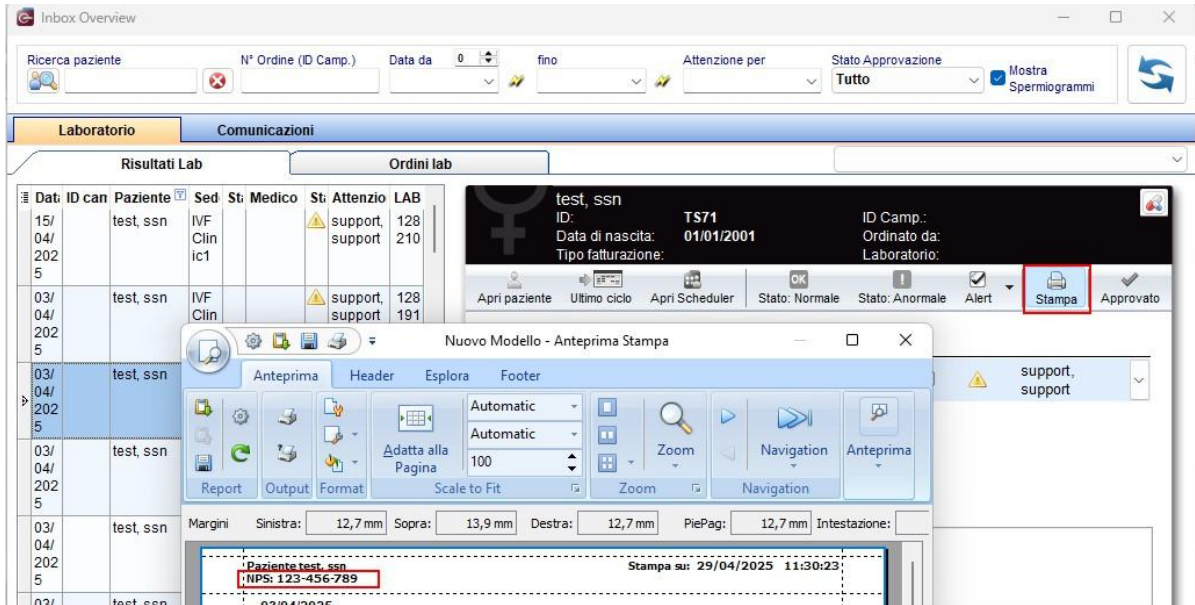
Inbox Overview

Ricerca paziente
N° Ordine (ID Camp.)
Data da 0
fino
Attenzione per
Stato Approvazione
Tutto
Mostra Spermiogrammi

Laboratorio
Comunicazioni

Risultati Lab
Ordini lab

| Dat | ID cam | Paziente | Sed | St | Medico | St | Attenzio | LAB |
|---|---|---|---|---|---|---|---|---|
| 15/04/2025 | | test, ssn | IVF Clinic1 | | | | support, support | 128 210 |
| 03/04/2025 | | test, ssn | IVF Clin | | | | support, support | 128 191 |
| 03/04/2025 | | test, ssn | | | | | | |
| 03/04/2025 | | test, ssn | | | | | | |
| 03/04/2025 | | test, ssn | | | | | | |
| 03/ | | test, ssn | | | | | | |

test, ssn
ID: TS71
Data di nascita: 01/01/2001
Tipo fatturazione:
ID Camp.:
Ordinato da:
Laboratorio:

Apri paziente
Ultimo ciclo
Apri Scheduler
Stato: Normale
Stato: Anormale
Alert
Stampa
Approvato

support, support

Nuovo Modello - Anteprima Stampa

Anteprima
Header
Esplora
Footer

Automatic
Automatic
100
Adatta alla Pagina
Zoom
Navigation
Anteprima
Report
Output
Format
Scale to Fit
Zoom
Navigation

Margini Sinistra: 12,7 mm Sopra: 13,9 mm Destra: 12,7 mm PiePag: 12,7 mm Intestazione:

Paziente test, ssn
NPS: 123-456-789
Stampa su: 29/04/2025 11:30:23
03/04/2025